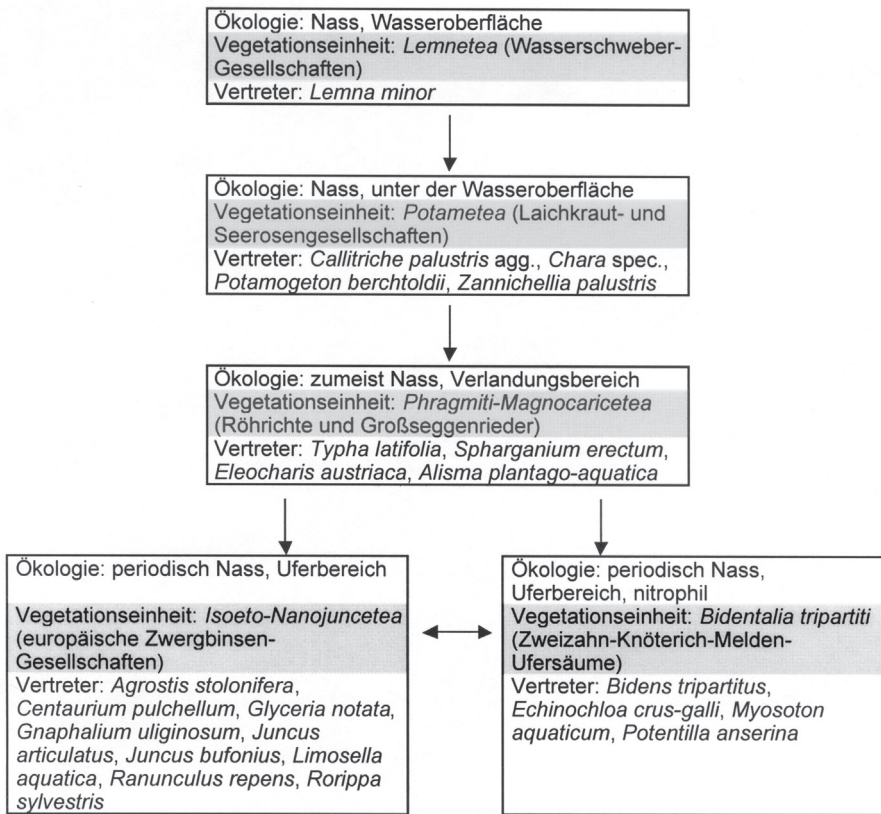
Ökologie: Nass, Wasseroberfläche
Vegetationseinheit: *Lemnetea* (Wasserschweber-Gesellschaften)
Vertreter: *Lemna minor*

Ökologie: Nass, unter der Wasseroberfläche
Vegetationseinheit: *Potametea* (Laichkraut- und Seerosengesellschaften)
Vertreter: *Callitriche palustris* agg., *Chara* spec., *Potamogeton berchtoldii*, *Zannichellia palustris*

Ökologie: zumeist Nass, Verlandungsbereich
Vegetationseinheit: *Phragmiti-Magnocaricetea* (Röhrichte und Großseggenrieder)
Vertreter: *Typha latifolia*, *Spharganium erectum*, *Eleocharis austriaca*, *Alisma plantago-aquatica*

Ökologie: periodisch Nass, Uferbereich
Vegetationseinheit: *Isoeto-Nanojuncetea* (europäische Zwergbinsen-Gesellschaften)
Vertreter: *Agrostis stolonifera*, *Centaurium pulchellum*, *Glyceria notata*, *Gnaphalium uliginosum*, *Juncus articulatus*, *Juncus bufonius*, *Limosella aquatica*, *Ranunculus repens*, *Rorippa sylvestris*

Ökologie: periodisch Nass, Uferbereich, nitrophil
Vegetationseinheit: *Bidentalia tripartiti* (Zweizahn-Knöterich-Melden-Ufersäume)
Vertreter: *Bidens tripartitus*, *Echinochloa crus-galli*, *Myosoton aquaticum*, *Potentilla anserina*